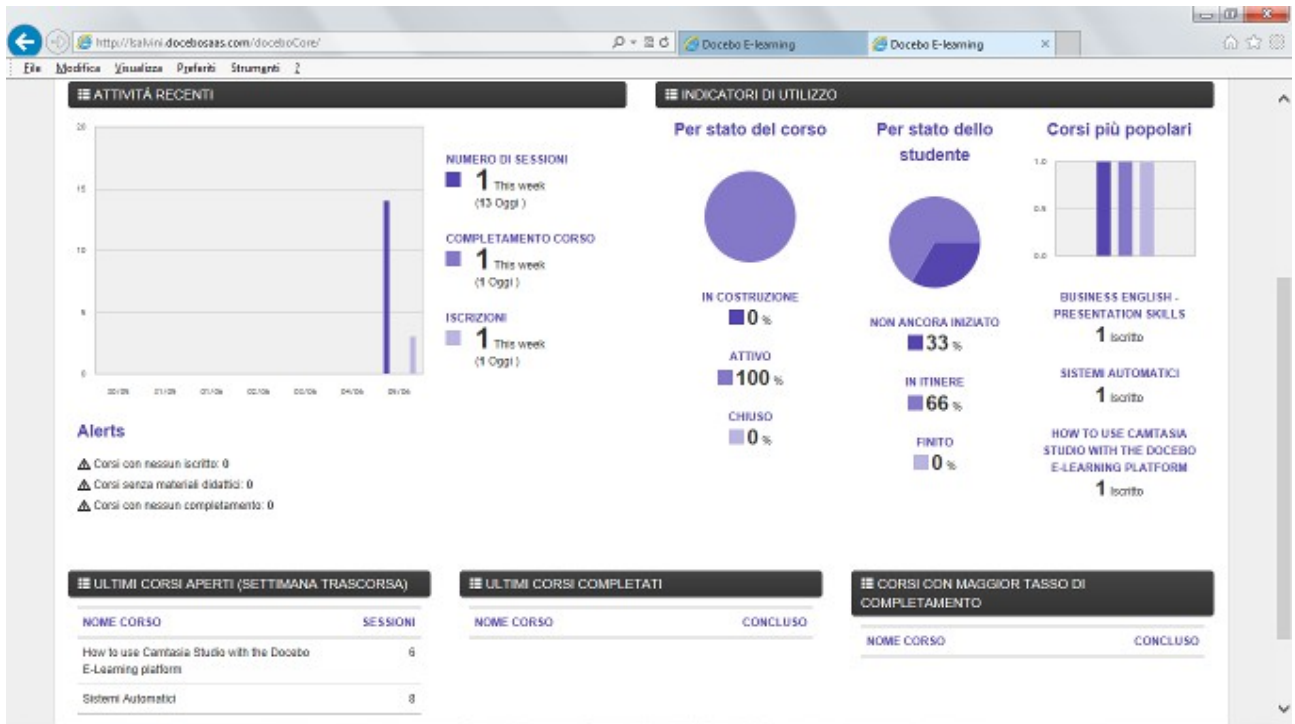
http://lsalvini.docebosaas.com/doceboCore/
Docebo E-learning
Docebo E-learning
File Modifica Visualizza Preferiti Strumenti ?

ATTIVITÀ RECENTI

20
15
10
5
0
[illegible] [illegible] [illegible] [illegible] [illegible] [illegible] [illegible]

NUMERO DI SESSIONI
1 This week
(13 Oggi)

COMPLETAMENTO CORSO
1 This week
(1 Oggi)

ISCRIZIONI
1 This week
(1 Oggi)

Alerts
Corsi con nessun iscritto: 0
Corsi senza materiali didattici: 0
Corsi con nessun completamento: 0

INDICATORI DI UTILIZZO

Per stato del corso
IN COSTRUZIONE
0 %
ATTIVO
100 %
CHIUSO
0 %

Per stato dello studente
NON ANCORA INIZIATO
33 %
IN ITINERE
66 %
FINITO
0 %

Corsi più popolari
1.0
0.5
0.0
BUSINESS ENGLISH - PRESENTATION SKILLS
1 Iscritto
SISTEMI AUTOMATICI
1 Iscritto
HOW TO USE CAMTASIA STUDIO WITH THE DOCEBO E-LEARNING PLATFORM
1 Iscritto

ULTIMI CORSI APERTI (SETTIMANA TRASCORSA)
| NOME CORSO | SESSIONI |
|---|---|
| How to use Camtasia Studio with the Docebo E-Learning platform | 6 |
| Sistemi Automatici | 8 |

ULTIMI CORSI COMPLETATI
| NOME CORSO | CONCLUSO |
|---|---|

CORSI CON MAGGIOR TASSO DI COMPLETAMENTO
| NOME CORSO | CONCLUSO |
|---|---|